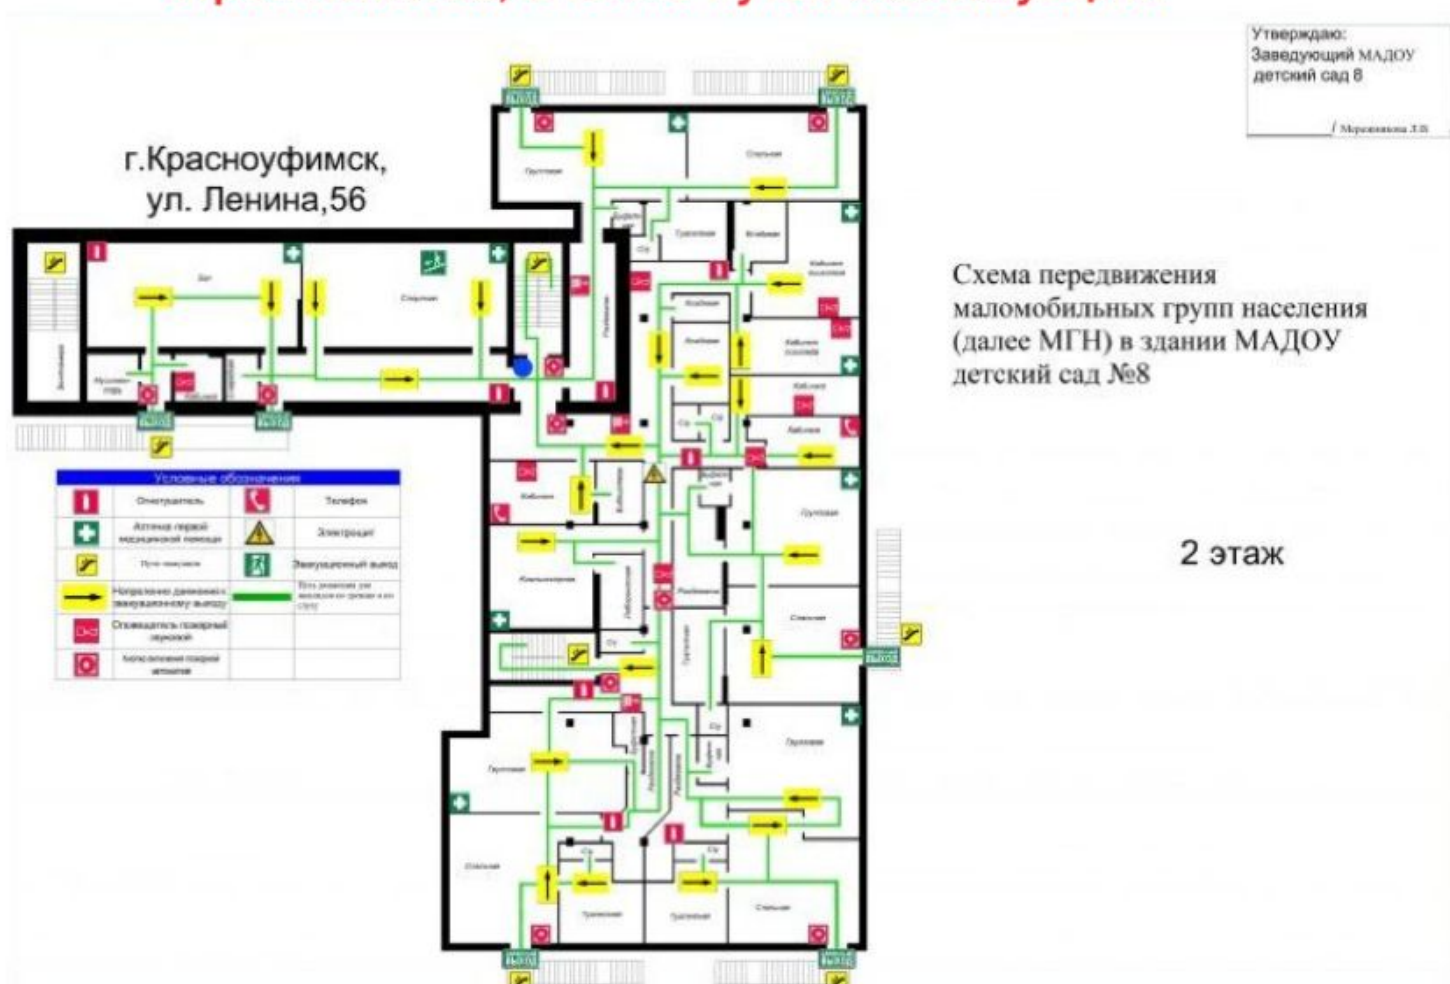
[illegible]

Утверждаю:
Заведующий МАДОУ
детский сад 8
/ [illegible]

г.Красноуфимск,
ул. Ленина,56

Схема передвижения маломобильных групп населения (далее МГН) в здании МАДОУ детский сад №8

2 этаж

| Условные обозначения | | | |
|---|---|---|---|
| | Огнетушитель | | Телефон |
| | Аптечка первой медицинской помощи | | Электрощит |
| | Путь эвакуации | | Эвакуационный выход |
| | Направление движения к эвакуационному выходу | | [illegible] |
| | Оповещатель пожарный звуковой | | |
| | Извещатель пожарный автомат | | |

Выход
Выход
Выход
Выход
Выход
Выход
Выход
Спальня
Групповая
Групповая
Спальня
Кабинет
Кабинет
Кабинет
Раздевалка
Раздевалка
Групповая
Спальня
Групповая
Спальня
Групповая
Спальня
Туалетная
Туалетная
Кабинет
Зал
Спортзал
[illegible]